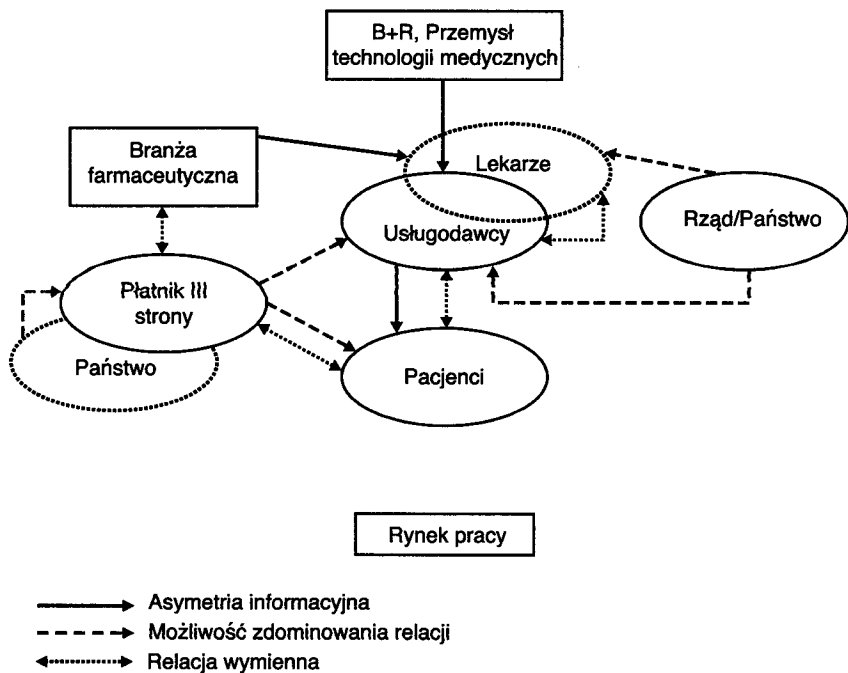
B+R, Przemysł technologii medycznych

Branża farmaceutyczna

Lekarze

Usługodawcy

Rząd/Państwo

Płatnik III strony

Państwo

Pacjenci

Rynek pracy

Asymetria informacyjna
Możliwość zdominowania relacji
Relacja wymienna